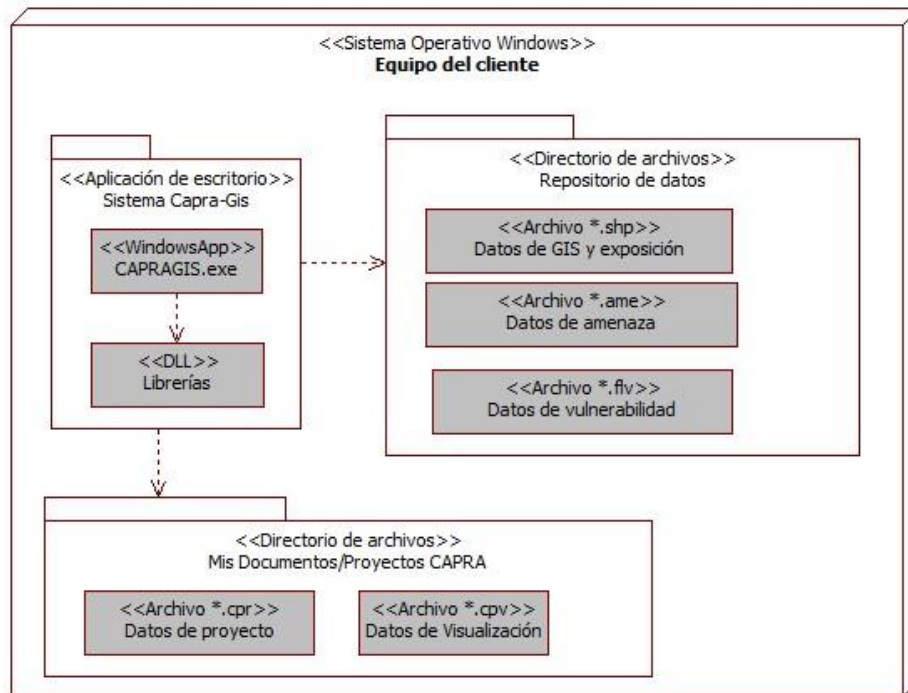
<<Sistema Operativo Windows>>
Equipo del cliente

<<Aplicación de escritorio>>
Sistema Capra-Gis

<<WindowsApp>>
CAPRAGIS.exe

<<DLL>>
Librerías

<<Directorio de archivos>>
Repositorio de datos

<<Archivo *.shp>>
Datos de GIS y exposición

<<Archivo *.ame>>
Datos de amenaza

<<Archivo *.flv>>
Datos de vulnerabilidad

<<Directorio de archivos>>
Mis Documentos/Proyectos CAPRA

<<Archivo *.cpr>>
Datos de proyecto

<<Archivo *.cpv>>
Datos de Visualización